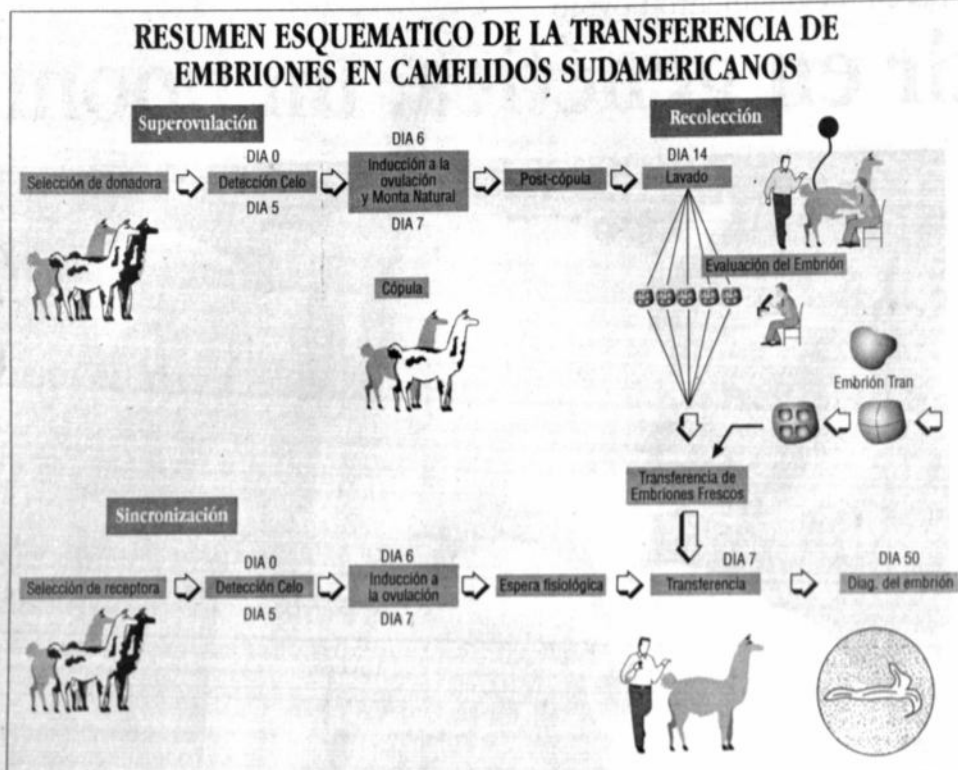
RESUMEN ESQUEMATICO DE LA TRANSFERENCIA DE EMBRIONES EN CAMELIDOS SUDAMERICANOS

Superovulación

Recolección

DIA 0

DIA 6

DIA 14

Selección de donadora

Detección Celo

Inducción a la ovulación y Monta Natural

Post-cópula

Lavado

DIA 5

DIA 7

Evaluación del Embrión

Cópula

Embrión Tran

Transferencia de Embriones Frescos

Sincronización

DIA 0

DIA 6

DIA 7

DIA 50

Selección de receptora

Detección Celo

Inducción a la ovulación

Espera fisiológica

Transferencia

Diag. del embrión

DIA 5

DIA 7